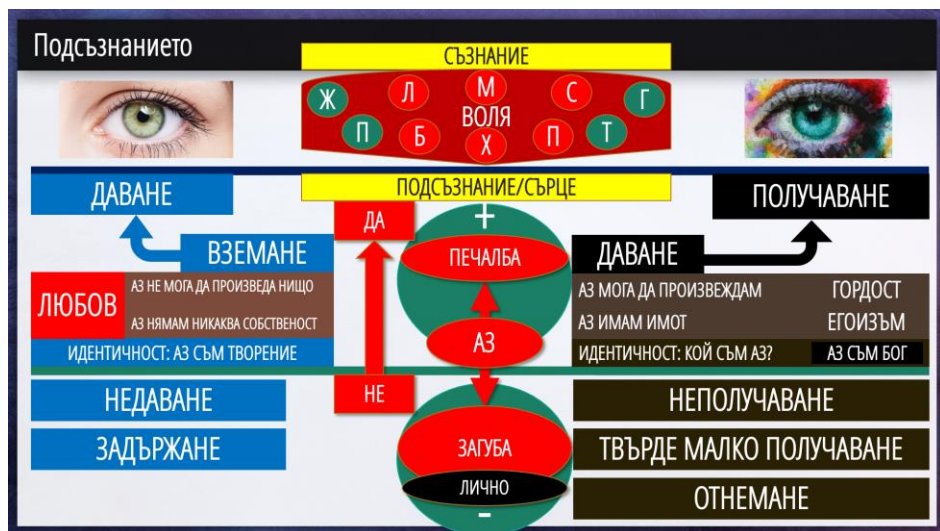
Подсъзнанието

СЪЗНАНИЕ

Ж Л М С Г
П Б ВОЛЯ П Т
Х

ПОДСЪЗНАНИЕ/СЪРЦЕ

ДАВАНЕ

ВЗЕМАНЕ

ЛЮБОВ

АЗ НЕ МОГА ДА ПРОИЗВЕДА НИЩО

АЗ НЯМАМ НИКАКВА СОБСТВЕНОСТ

ИДЕНТИЧНОСТ: АЗ СЪМ ТВОРЕНИЕ

НЕДАВАНЕ

ЗАДЪРЖАНЕ

ДА

+

ПЕЧАЛБА

АЗ

НЕ

ЗАГУБА

ЛИЧНО

-

ПОЛУЧАВАНЕ

ДАВАНЕ

АЗ МОГА ДА ПРОИЗВЕЖДАМ

ГОРДОСТ

АЗ ИМАМ ИМОТ

ЕГОИЗЪМ

ИДЕНТИЧНОСТ: КОЙ СЪМ АЗ?

АЗ СЪМ БОГ

НЕПОЛУЧАВАНЕ

ТВЪРДЕ МАЛКО ПОЛУЧАВАНЕ

ОТНЕМАНЕ